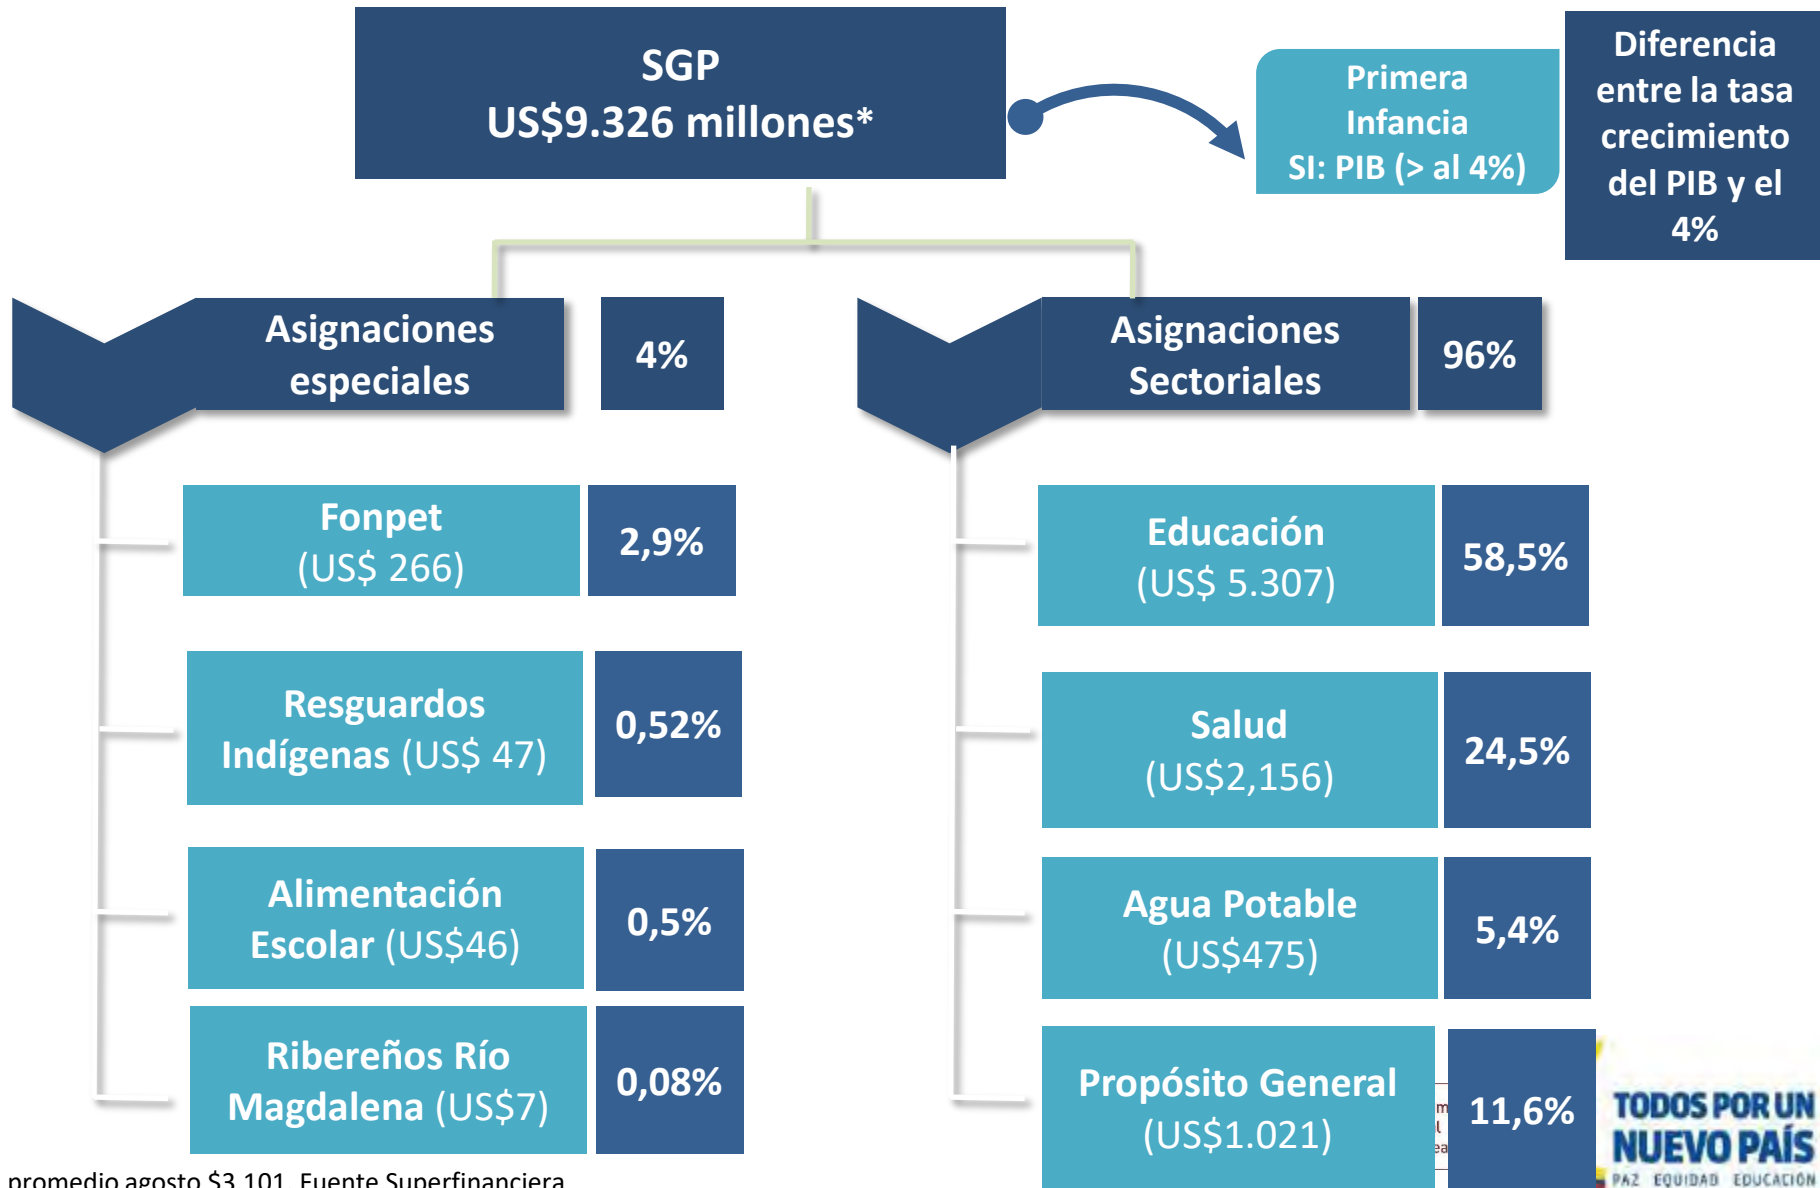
SGP
US$9.326 millones*

Primera Infancia
SI: PIB (> al 4%)

Diferencia entre la tasa crecimiento del PIB y el 4%

Asignaciones especiales | 4%

Asignaciones Sectoriales | 96%

Fonpet (US$ 266) | 2,9%

Resguardos Indígenas (US$ 47) | 0,52%

Alimentación Escolar (US$46) | 0,5%

Ribereños Río Magdalena (US$7) | 0,08%

Educación (US$ 5.307) | 58,5%

Salud (US$2,156) | 24,5%

Agua Potable (US$475) | 5,4%

Propósito General (US$1.021) | 11,6%

TODOS POR UN NUEVO PAÍS
PAZ EQUIDAD EDUCACIÓN

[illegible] promedio agosto $3.101. Fuente Superfinanciera